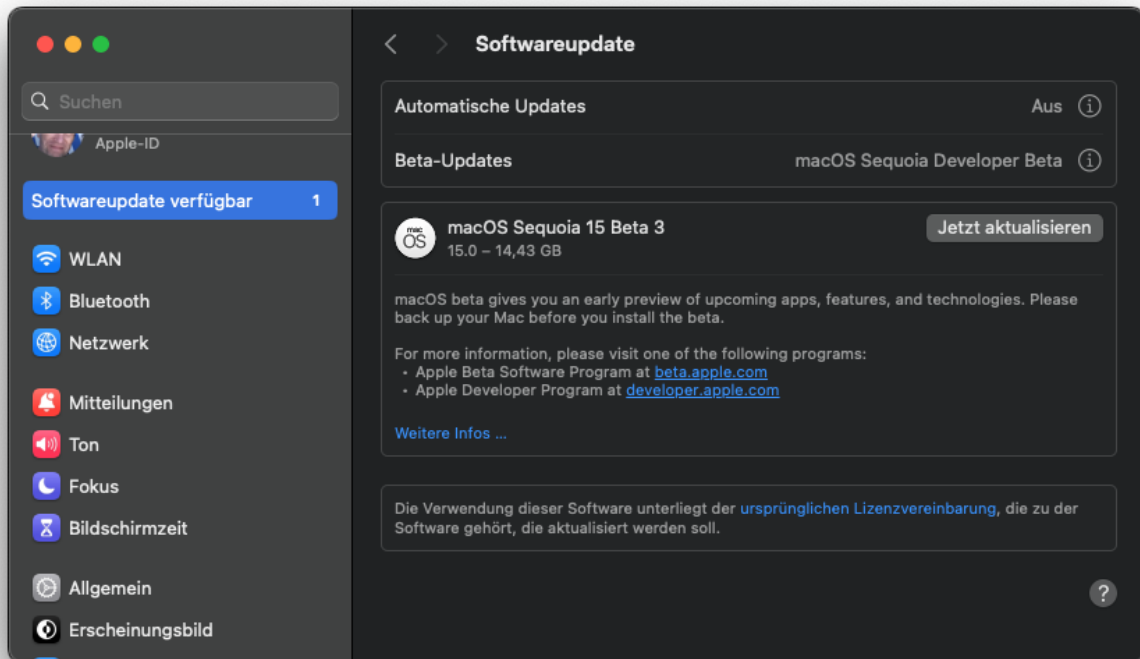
Suchen

Apple-ID

Softwareupdate verfügbar 1

WLAN

Bluetooth

Netzwerk

Mitteilungen

Ton

Fokus

Bildschirmzeit

Allgemein

Erscheinungsbild

Softwareupdate

Automatische Updates Aus

Beta-Updates macOS Sequoia Developer Beta

mac OS

macOS Sequoia 15 Beta 3
15.0 – 14,43 GB

Jetzt aktualisieren

macOS beta gives you an early preview of upcoming apps, features, and technologies. Please back up your Mac before you install the beta.

For more information, please visit one of the following programs:
• Apple Beta Software Program at beta.apple.com
• Apple Developer Program at developer.apple.com

Weitere Infos ...

Die Verwendung dieser Software unterliegt der ursprünglichen Lizenzvereinbarung, die zu der Software gehört, die aktualisiert werden soll.

?